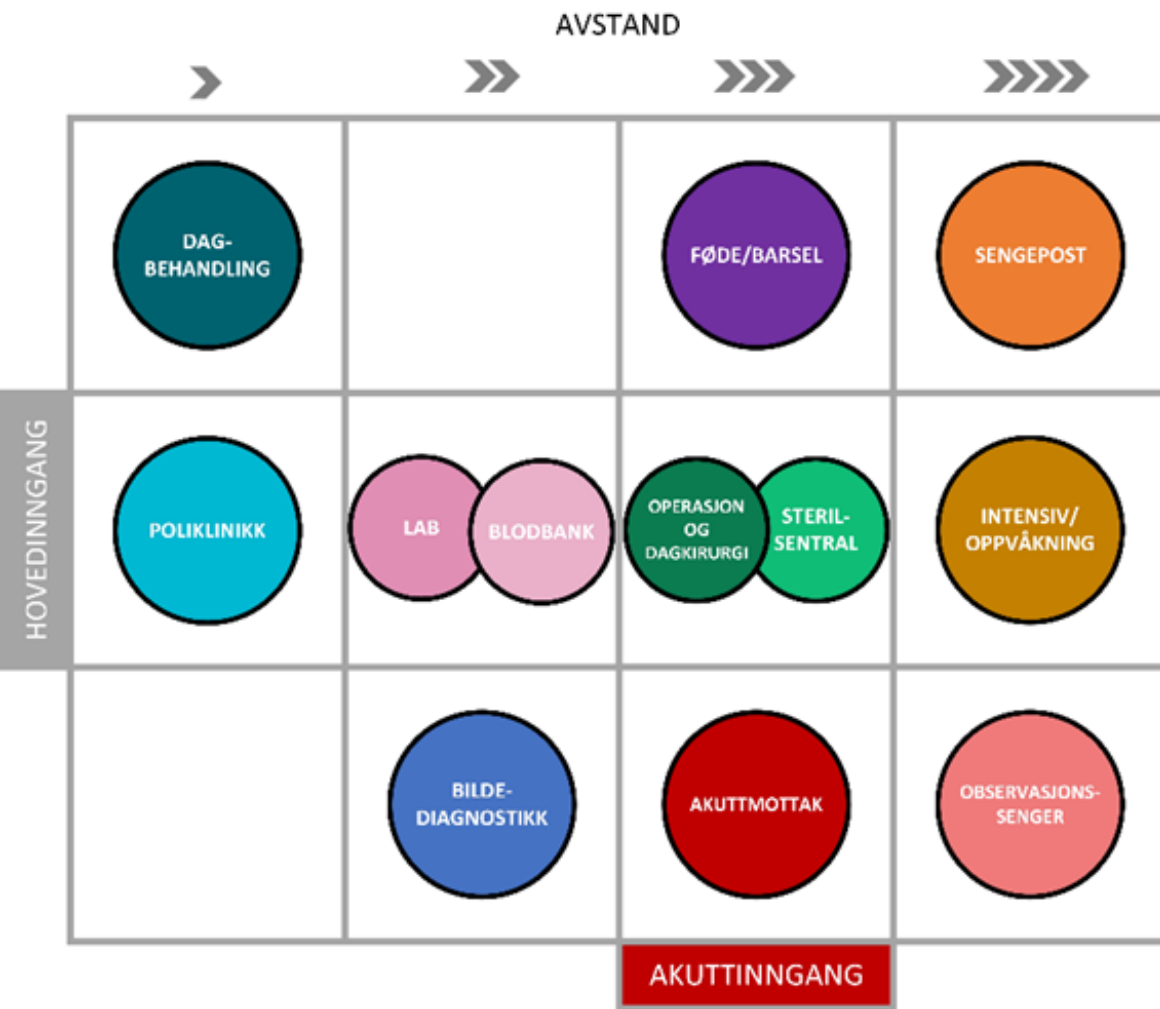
AVSTAND

HOVEDINNGANG

DAG-BEHANDLING

FØDE/BARSEL

SENGEPOST

POLIKLINIKK

LAB

BLODBANK

OPERASJON OG DAGKIRURGI

STERIL-SENTRAL

INTENSIV/ OPPVÅKNING

BILDE-DIAGNOSTIKK

AKUTTMOTTAK

OBSERVASJONS-SENGER

AKUTTINNGANG